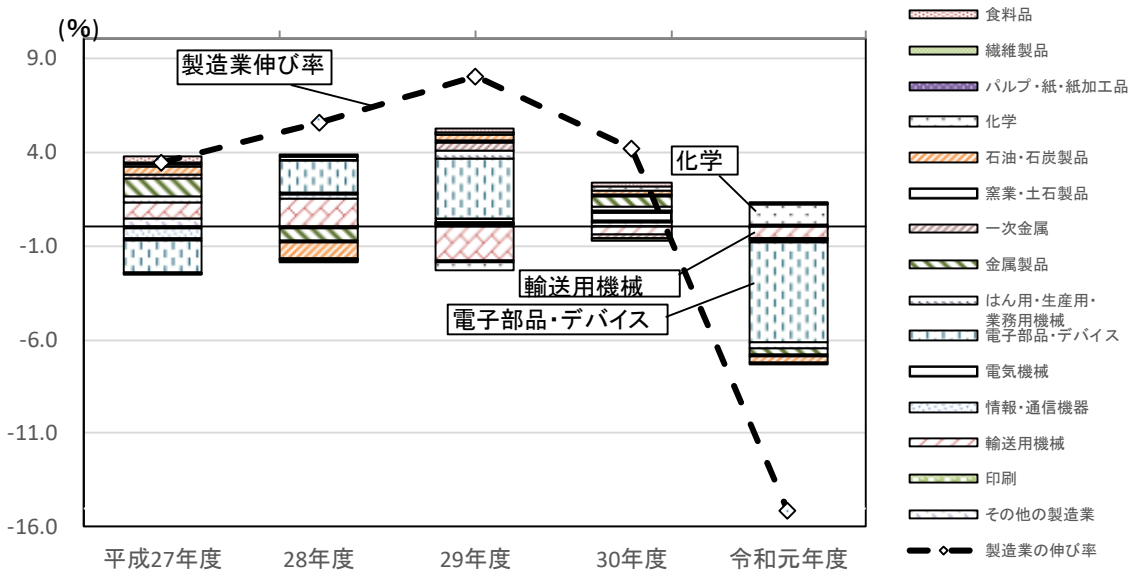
(%)

9.0

4.0

-1.0

-6.0

-11.0

-16.0

製造業伸び率

化学

輸送用機械

電子部品・デバイス

平成27年度 28年度 29年度 30年度 令和元年度

食料品
繊維製品
パルプ・紙・紙加工品
化学
石油・石炭製品
窯業・土石製品
一次金属
金属製品
はん用・生産用・業務用機械
電子部品・デバイス
電気機械
情報・通信機器
輸送用機械
印刷
その他の製造業
製造業の伸び率